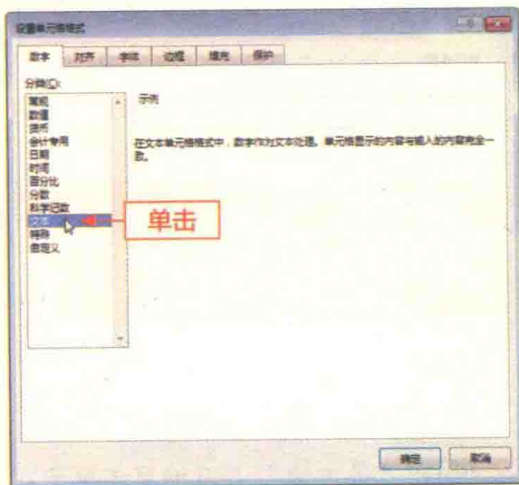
设置单元格格式

数字 | 对齐 | 字体 | 边框 | 填充 | 保护

分类(C):
常规
数值
货币
会计专用
日期
时间
百分比
分数
科学记数
文本
特殊
自定义

示例

在文本单元格格式中，数字作为文本处理。单元格显示的内容与输入的内容完全一致。

单击

确定 | 取消